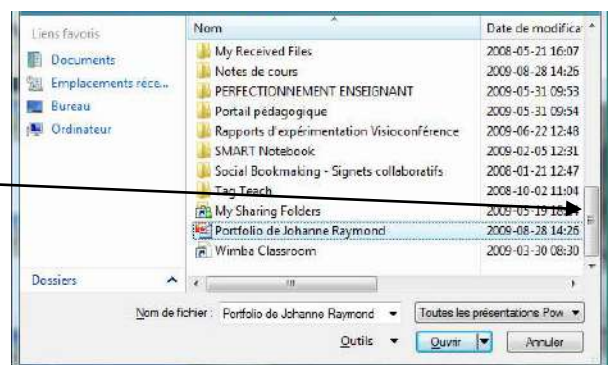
Liens favoris

Documents

Emplacements réce...

Bureau

Ordinateur

Dossiers

| Nom | Date de modifica |
|---|---|
| My Received Files | 2008-05-21 16:07 |
| Notes de cours | 2009-08-28 14:26 |
| PERFECTIONNEMENT ENSEIGNANT | 2009-05-31 09:53 |
| Portail pédagogique | 2009-05-31 09:54 |
| Rapports d'expérimentation Visioconférence | 2009-06-22 12:48 |
| SMART Notebook | 2009-02-05 12:31 |
| Social Bookmaking - Signets collaboratifs | 2008-01-21 12:47 |
| Tag Teach | 2008-10-02 11:04 |
| My Sharing Folders | 2009-05-19 18:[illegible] |
| Portfolio de Johanne Raymond | 2009-08-28 14:26 |
| Wimba Classroom | 2009-03-30 08:30 |

Nom de fichier : Portfolio de Johanne Raymond

Toutes les présentations Pow

Outils

Ouvrir

Annuler